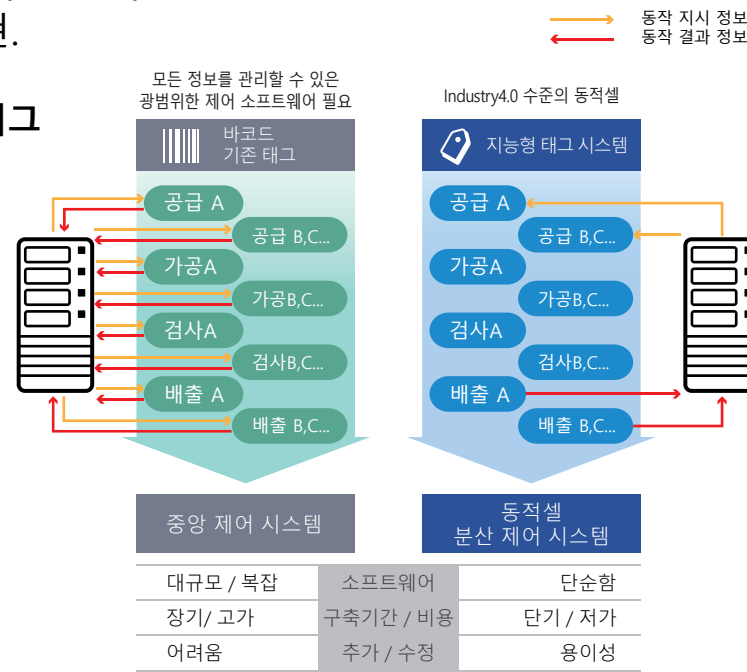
변.

동작 지시 정보
동작 결과 정보

그

모든 정보를 관리할 수 있는 광범위한 제어 소프트웨어 필요

Industry4.0 수준의 동적셀

바코드 기존 태그

지능형 태그 시스템

공급 A
공급 B,C...
가공A
가공B,C...
검사A
검사B,C...
배출 A
배출 B,C...

공급 A
공급 B,C...
가공A
가공B,C...
검사A
검사B,C...
배출 A
배출 B,C...

중앙 제어 시스템

동적셀 분산 제어 시스템

| 대규모 / 복잡 | 소프트웨어 | 단순함 |
|---|---|---|
| 장기/ 고가 | 구축기간 / 비용 | 단기 / 저가 |
| 어려움 | 추가 / 수정 | 용이성 |